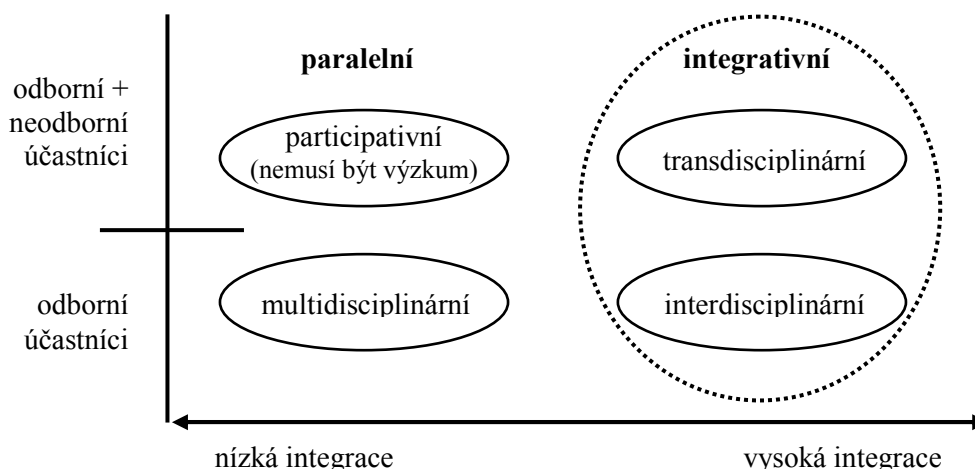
paralelní

integrativní

odborní + neodborní účastníci

participativní (nemusí být výzkum)

transdisciplinární

odborní účastníci

multidisciplinární

interdisciplinární

nízká integrace

vysoká integrace